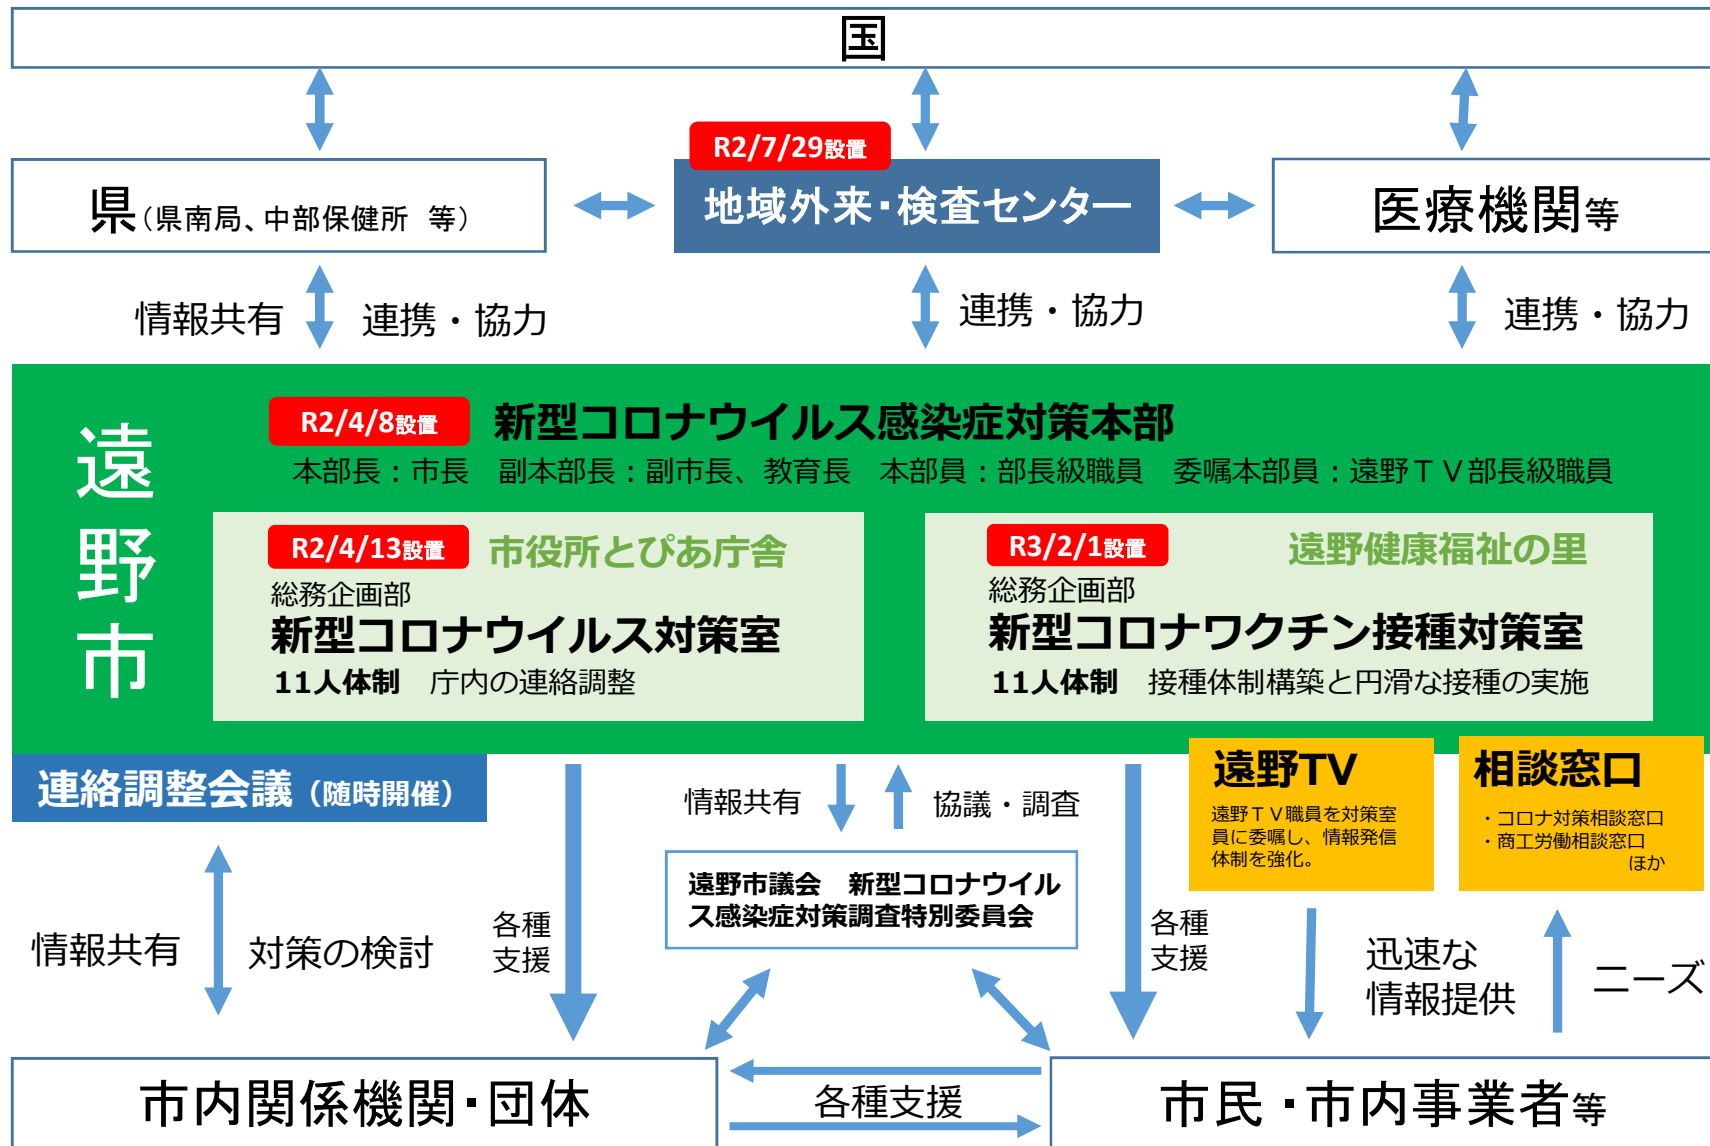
国

県（県南局、中部保健所　等）

R2/7/29設置

地域外来・検査センター

医療機関等

情報共有　連携・協力

連携・協力

連携・協力

遠野市

R2/4/8設置

新型コロナウイルス感染症対策本部

本部長：市長　副本部長：副市長、教育長　本部員：部長級職員　委嘱本部員：遠野ＴＶ部長級職員

R2/4/13設置

市役所とぴあ庁舎

総務企画部

新型コロナウイルス対策室

11人体制　庁内の連絡調整

R3/2/1設置

遠野健康福祉の里

総務企画部

新型コロナワクチン接種対策室

11人体制　接種体制構築と円滑な接種の実施

連絡調整会議（随時開催）

情報共有　協議・調査

遠野TV

遠野ＴＶ職員を対策室員に委嘱し、情報発信体制を強化。

相談窓口

・コロナ対策相談窓口
・商工労働相談窓口
ほか

遠野市議会　新型コロナウイルス感染症対策調査特別委員会

情報共有　対策の検討

各種支援

各種支援

迅速な情報提供

ニーズ

市内関係機関・団体

各種支援

市民・市内事業者等